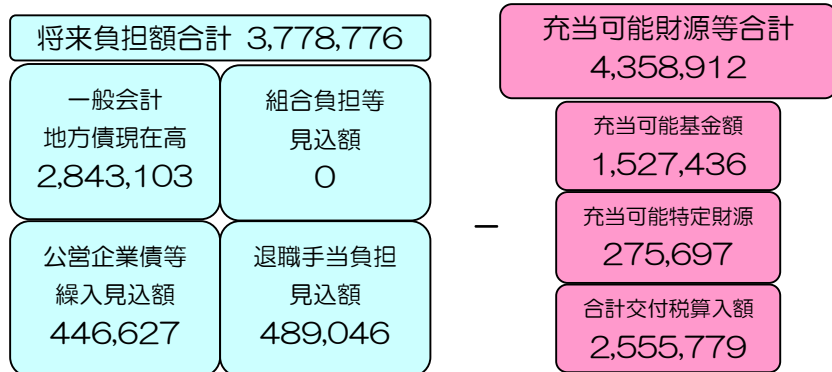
将来負担額合計 3,778,776

一般会計
地方債現在高
2,843,103

組合負担等
見込額
0

公営企業債等
繰入見込額
446,627

退職手当負担
見込額
489,046

−

充当可能財源等合計
4,358,912

充当可能基金額
1,527,436

充当可能特定財源
275,697

合計交付税算入額
2,555,779